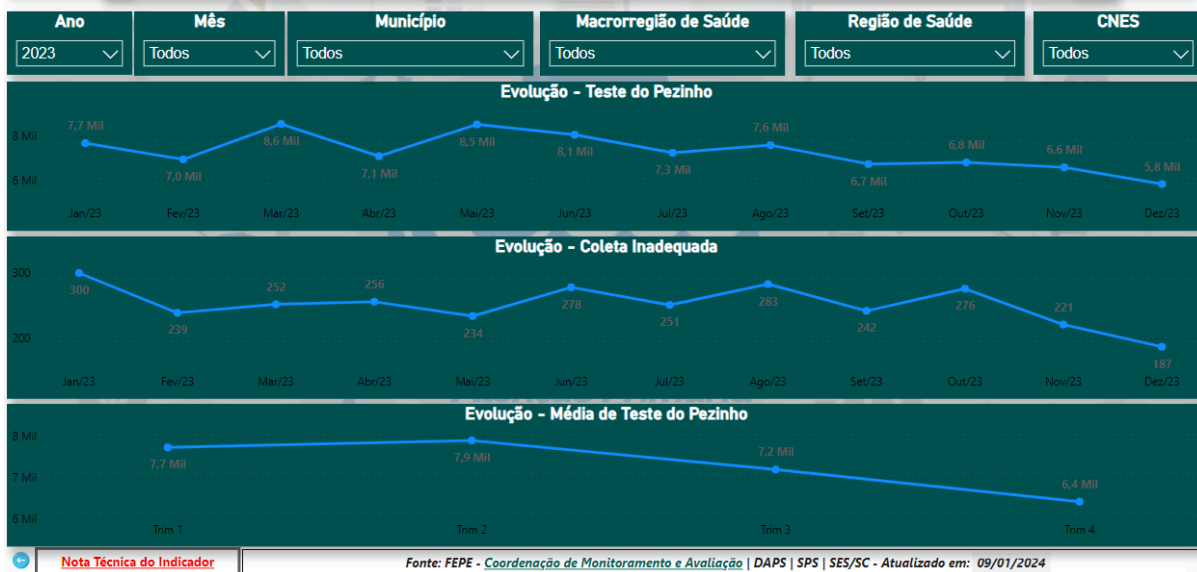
Ano
2023
Mês
Todos
Município
Todos
Macrorregião de Saúde
Todos
Região de Saúde
Todos
CNES
Todos

Evolução - Teste do Pezinho
8 Mil
6 Mil
7,7 Mil
7,0 Mil
8,6 Mil
7,1 Mil
8,5 Mil
8,1 Mil
7,3 Mil
7,6 Mil
6,7 Mil
6,8 Mil
6,6 Mil
5,8 Mil
Jan/23 Fev/23 Mar/23 Abr/23 Mai/23 Jun/23 Jul/23 Ago/23 Set/23 Out/23 Nov/23 Dez/23

Evolução - Coleta Inadequada
300
200
300
239
252
256
234
278
251
283
242
276
221
187
Jan/23 Fev/23 Mar/23 Abr/23 Mai/23 Jun/23 Jul/23 Ago/23 Set/23 Out/23 Nov/23 Dez/23

Evolução - Média de Teste do Pezinho
8 Mil
7 Mil
6 Mil
7,7 Mil
7,9 Mil
7,2 Mil
6,4 Mil
Trim 1 Trim 2 Trim 3 Trim 4

Nota Técnica do Indicador
Fonte: FEPE - Coordenação de Monitoramento e Avaliação | DAPS | SPS | SES/SC - Atualizado em: 09/01/2024